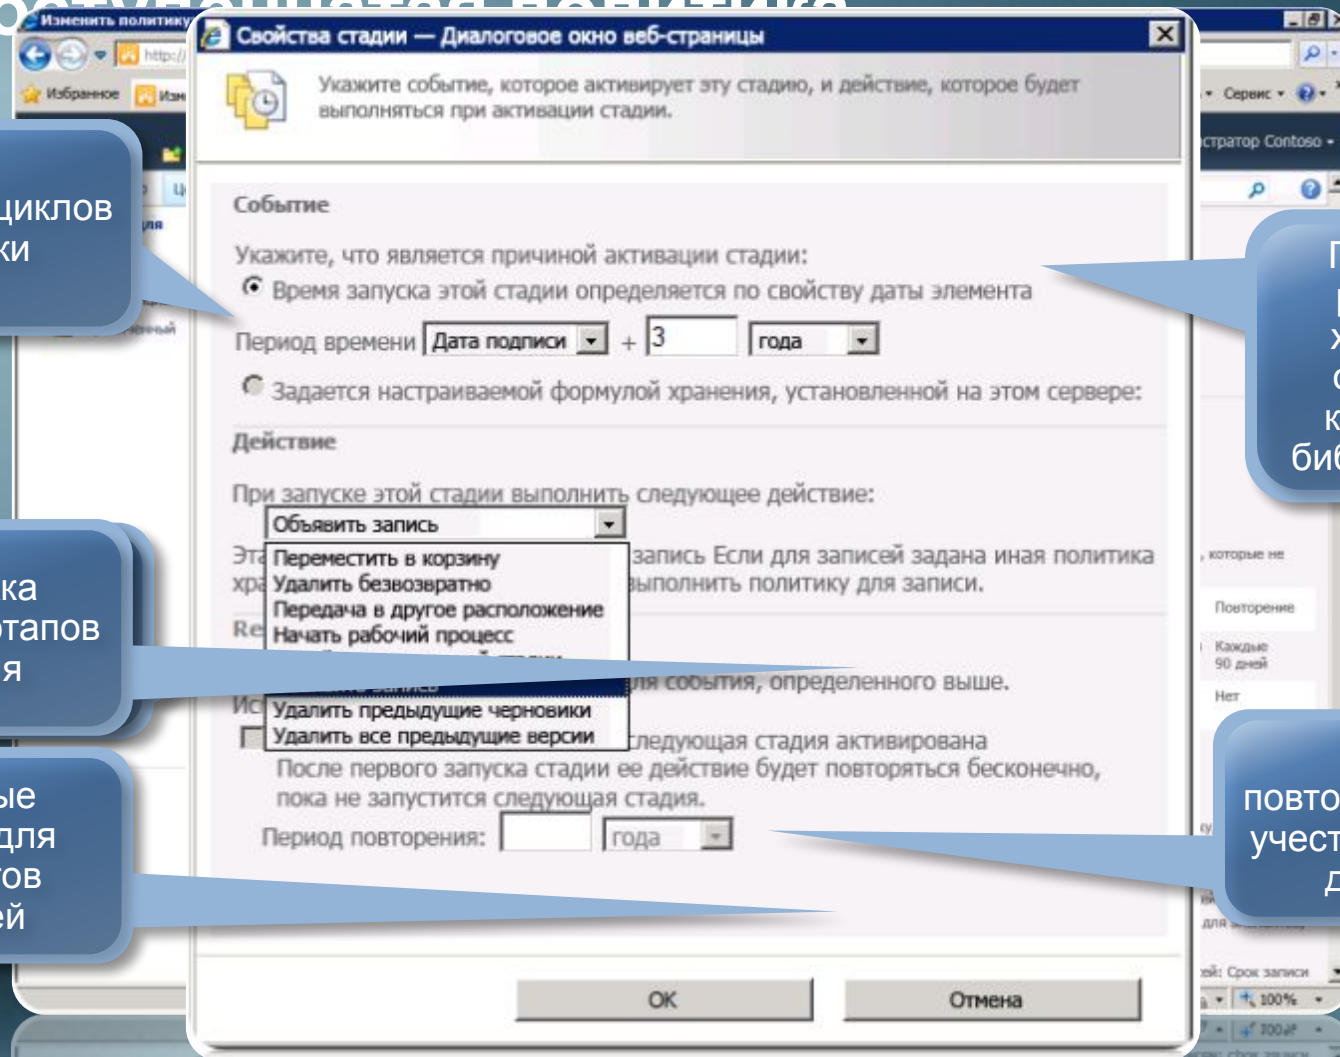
Изменить политику

http://

Избранное

Свойства стадии — Диалоговое окно веб-страницы

Укажите событие, которое активирует эту стадию, и действие, которое будет выполняться при активации стадии.

Событие

Укажите, что является причиной активации стадии:

Время запуска этой стадии определяется по свойству даты элемента

Период времени Дата подписи + 3 года

Задается настраиваемой формулой хранения, установленной на этом сервере:

Действие

При запуске этой стадии выполнить следующее действие:

Объявить запись

Эта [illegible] запись Если для записей задана иная политика хра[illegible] выполнить политику для записи.

Переместить в корзину
Удалить безвозвратно
Передача в другое расположение
Начать рабочий процесс
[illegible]
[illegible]
Удалить предыдущие черновики
Удалить все предыдущие версии

Re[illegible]

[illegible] для события, определенного выше.

Ис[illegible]

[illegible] следующая стадия активирована

После первого запуска стадии ее действие будет повторяться бесконечно, пока не запустится следующая стадия.

Период повторения: года

ОК Отмена

циклов
ки

ка
этапов
я

ые
для
ов
ей

Сервис

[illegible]стратор Contoso

П
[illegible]
х
с
к
биб

, которые не

Повторение

Каждые 90 дней

Нет

повто
участ
д

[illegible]: Срок записи

100%